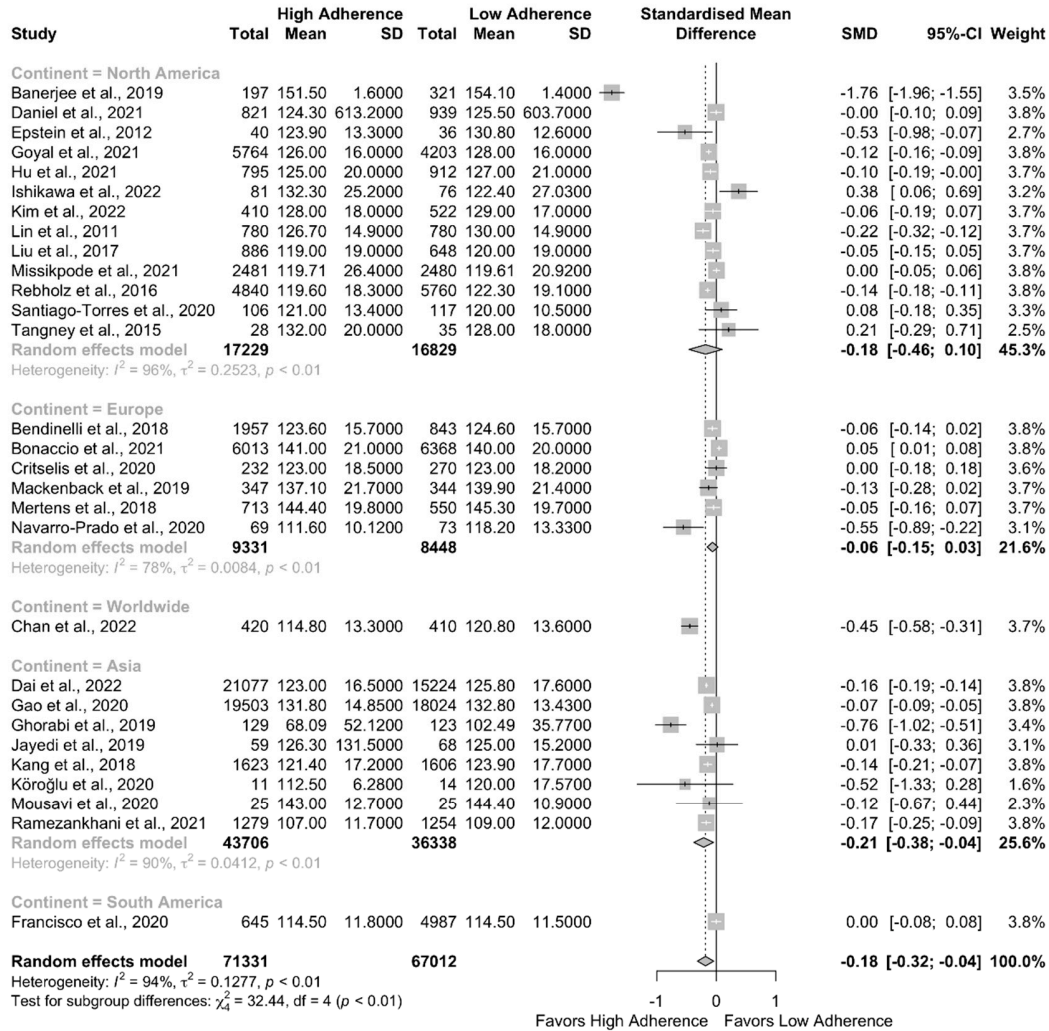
| Study | Total | High Adherence Mean | SD | Total | Low Adherence Mean | SD | Standardised Mean Difference | SMD | 95%-CI | Weight |
|---|---|---|---|---|---|---|---|---|---|---|
| **Continent = North America** | | | | | | | | | | |
| Banerjee et al., 2019 | 197 | 151.50 | 1.6000 | 321 | 154.10 | 1.4000 | | -1.76 | [-1.96; -1.55] | 3.5% |
| Daniel et al., 2021 | 821 | 124.30 | 613.2000 | 939 | 125.50 | 603.7000 | | -0.00 | [-0.10; 0.09] | 3.8% |
| Epstein et al., 2012 | 40 | 123.90 | 13.3000 | 36 | 130.80 | 12.6000 | | -0.53 | [-0.98; -0.07] | 2.7% |
| Goyal et al., 2021 | 5764 | 126.00 | 16.0000 | 4203 | 128.00 | 16.0000 | | -0.12 | [-0.16; -0.09] | 3.8% |
| Hu et al., 2021 | 795 | 125.00 | 20.0000 | 912 | 127.00 | 21.0000 | | -0.10 | [-0.19; -0.00] | 3.7% |
| Ishikawa et al., 2022 | 81 | 132.30 | 25.2000 | 76 | 122.40 | 27.0300 | | 0.38 | [ 0.06; 0.69] | 3.2% |
| Kim et al., 2022 | 410 | 128.00 | 18.0000 | 522 | 129.00 | 17.0000 | | -0.06 | [-0.19; 0.07] | 3.7% |
| Lin et al., 2011 | 780 | 126.70 | 14.9000 | 780 | 130.00 | 14.9000 | | -0.22 | [-0.32; -0.12] | 3.7% |
| Liu et al., 2017 | 886 | 119.00 | 19.0000 | 648 | 120.00 | 19.0000 | | -0.05 | [-0.15; 0.05] | 3.7% |
| Missikpode et al., 2021 | 2481 | 119.71 | 26.4000 | 2480 | 119.61 | 20.9200 | | 0.00 | [-0.05; 0.06] | 3.8% |
| Rebholz et al., 2016 | 4840 | 119.60 | 18.3000 | 5760 | 122.30 | 19.1000 | | -0.14 | [-0.18; -0.11] | 3.8% |
| Santiago-Torres et al., 2020 | 106 | 121.00 | 13.4000 | 117 | 120.00 | 10.5000 | | 0.08 | [-0.18; 0.35] | 3.3% |
| Tangney et al., 2015 | 28 | 132.00 | 20.0000 | 35 | 128.00 | 18.0000 | | 0.21 | [-0.29; 0.71] | 2.5% |
| **Random effects model** | **17229** | | | **16829** | | | | **-0.18** | **[-0.46; 0.10]** | **45.3%** |
| Heterogeneity: $I^2 = 96\%$, $\tau^2 = 0.2523$, $p < 0.01$ | | | | | | | | | | |
| **Continent = Europe** | | | | | | | | | | |
| Bendinelli et al., 2018 | 1957 | 123.60 | 15.7000 | 843 | 124.60 | 15.7000 | | -0.06 | [-0.14; 0.02] | 3.8% |
| Bonaccio et al., 2021 | 6013 | 141.00 | 21.0000 | 6368 | 140.00 | 20.0000 | | 0.05 | [ 0.01; 0.08] | 3.8% |
| Critselis et al., 2020 | 232 | 123.00 | 18.5000 | 270 | 123.00 | 18.2000 | | 0.00 | [-0.18; 0.18] | 3.6% |
| Mackenback et al., 2019 | 347 | 137.10 | 21.7000 | 344 | 139.90 | 21.4000 | | -0.13 | [-0.28; 0.02] | 3.7% |
| Mertens et al., 2018 | 713 | 144.40 | 19.8000 | 550 | 145.30 | 19.7000 | | -0.05 | [-0.16; 0.07] | 3.7% |
| Navarro-Prado et al., 2020 | 69 | 111.60 | 10.1200 | 73 | 118.20 | 13.3300 | | -0.55 | [-0.89; -0.22] | 3.1% |
| **Random effects model** | **9331** | | | **8448** | | | | **-0.06** | **[-0.15; 0.03]** | **21.6%** |
| Heterogeneity: $I^2 = 78\%$, $\tau^2 = 0.0084$, $p < 0.01$ | | | | | | | | | | |
| **Continent = Worldwide** | | | | | | | | | | |
| Chan et al., 2022 | 420 | 114.80 | 13.3000 | 410 | 120.80 | 13.6000 | | -0.45 | [-0.58; -0.31] | 3.7% |
| **Continent = Asia** | | | | | | | | | | |
| Dai et al., 2022 | 21077 | 123.00 | 16.5000 | 15224 | 125.80 | 17.6000 | | -0.16 | [-0.19; -0.14] | 3.8% |
| Gao et al., 2020 | 19503 | 131.80 | 14.8500 | 18024 | 132.80 | 13.4300 | | -0.07 | [-0.09; -0.05] | 3.8% |
| Ghorabi et al., 2019 | 129 | 68.09 | 52.1200 | 123 | 102.49 | 35.7700 | | -0.76 | [-1.02; -0.51] | 3.4% |
| Jayedi et al., 2019 | 59 | 126.30 | 131.5000 | 68 | 125.00 | 15.2000 | | 0.01 | [-0.33; 0.36] | 3.1% |
| Kang et al., 2018 | 1623 | 121.40 | 17.2000 | 1606 | 123.90 | 17.7000 | | -0.14 | [-0.21; -0.07] | 3.8% |
| Köroğlu et al., 2020 | 11 | 112.50 | 6.2800 | 14 | 120.00 | 17.5700 | | -0.52 | [-1.33; 0.28] | 1.6% |
| Mousavi et al., 2020 | 25 | 143.00 | 12.7000 | 25 | 144.40 | 10.9000 | | -0.12 | [-0.67; 0.44] | 2.3% |
| Ramezankhani et al., 2021 | 1279 | 107.00 | 11.7000 | 1254 | 109.00 | 12.0000 | | -0.17 | [-0.25; -0.09] | 3.8% |
| **Random effects model** | **43706** | | | **36338** | | | | **-0.21** | **[-0.38; -0.04]** | **25.6%** |
| Heterogeneity: $I^2 = 90\%$, $\tau^2 = 0.0412$, $p < 0.01$ | | | | | | | | | | |
| **Continent = South America** | | | | | | | | | | |
| Francisco et al., 2020 | 645 | 114.50 | 11.8000 | 4987 | 114.50 | 11.5000 | | 0.00 | [-0.08; 0.08] | 3.8% |
| **Random effects model** | **71331** | | | **67012** | | | | **-0.18** | **[-0.32; -0.04]** | **100.0%** |

Heterogeneity: $I^2 = 94\%$, $\tau^2 = 0.1277$, $p < 0.01$
Test for subgroup differences: $\chi^2_4 = 32.44$, df = 4 ($p < 0.01$)

-1 0 1
Favors High Adherence Favors Low Adherence